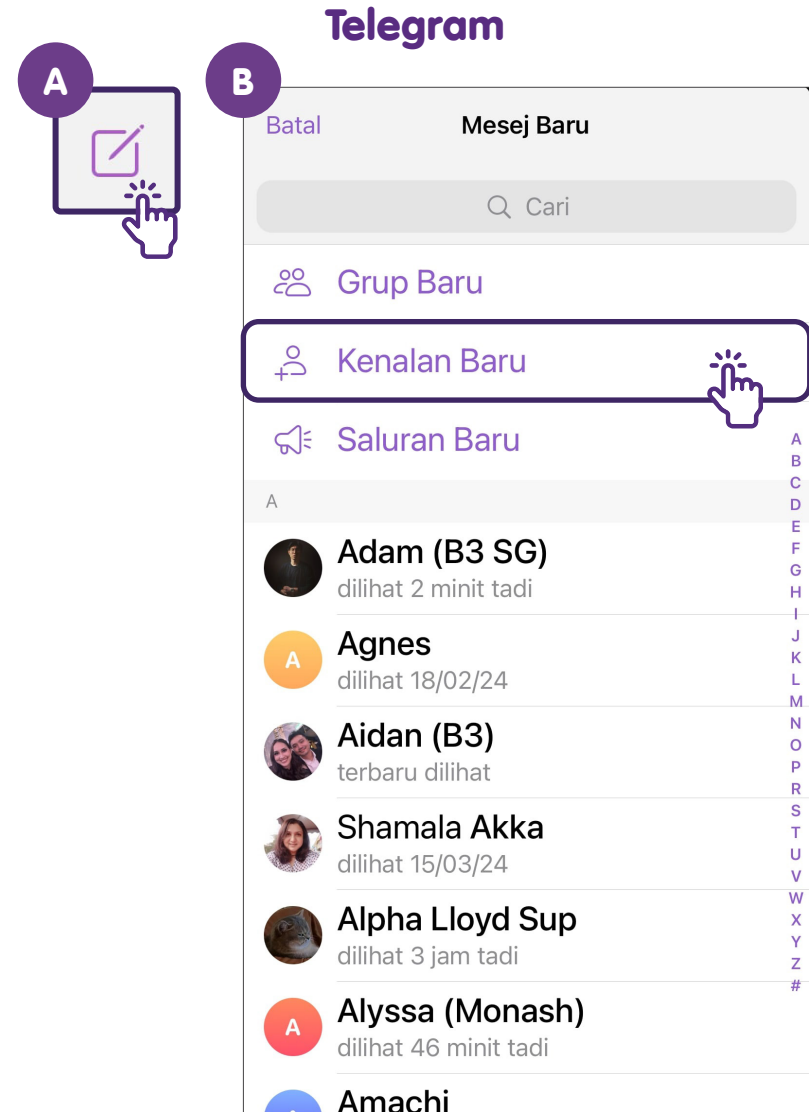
Telegram

A

B

Batal
Mesej Baru

Cari

Grup Baru

Kenalan Baru

Saluran Baru

A

Adam (B3 SG)
dilihat 2 minit tadi

A
Agnes
dilihat 18/02/24

Aidan (B3)
terbaru dilihat

Shamala Akka
dilihat 15/03/24

Alpha Lloyd Sup
dilihat 3 jam tadi

A
Alyssa (Monash)
dilihat 46 minit tadi

Amachi

A B C D E F G H I J K L M N O P R S T U V W X Y Z #